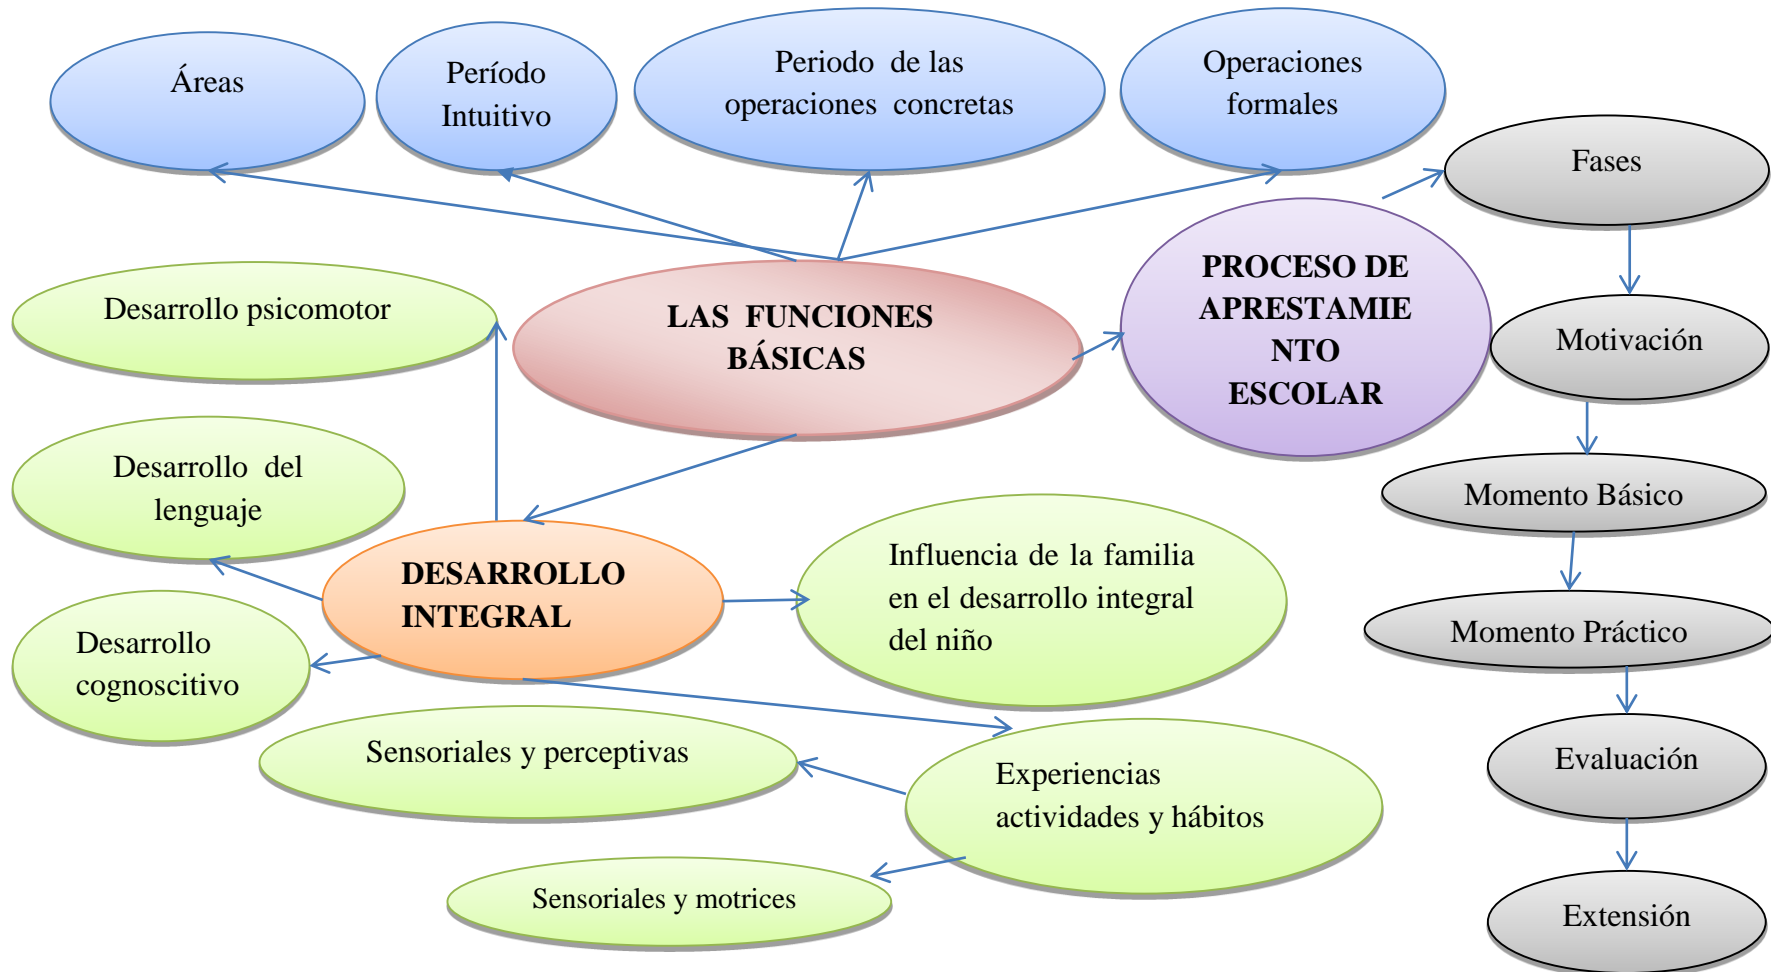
Áreas

Período Intuitivo

Periodo de las operaciones concretas

Operaciones formales

Fases

Desarrollo psicomotor

LAS FUNCIONES BÁSICAS

PROCESO DE APRESTAMIE NTO ESCOLAR

Motivación

Desarrollo del lenguaje

Momento Básico

DESARROLLO INTEGRAL

Influencia de la familia en el desarrollo integral del niño

Momento Práctico

Desarrollo cognoscitivo

Evaluación

Sensoriales y perceptivas

Experiencias actividades y hábitos

Sensoriales y motrices

Extensión